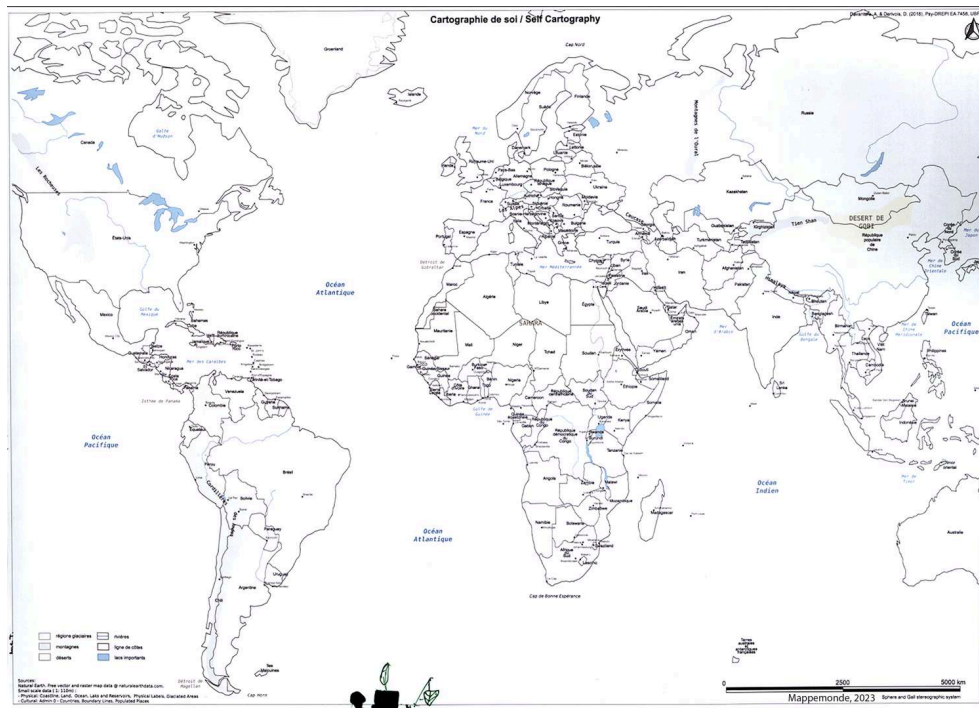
Cartographie de soi / Self Cartography

Devanne, A. & Delvoie, D. (2018), Psy-DREPI EA 7458, UBF

Groenland

Cap Nord

Islande

Golfe d'Hudson

Canada

Les Rocheuses

États-Unis

Mer du Nord

Suède

Finlande

Norvège

Russie

Montagnes de l'Oural

Royaume-Uni

Irlande

Pologne

Allemagne

Ukraine

France

Roumanie

Espagne

Portugal

Italie

Turquie

Grèce

Caucase

Kazakhstan

Mongolie

Ouzbékistan

Turkménistan

Tien Shan

DESERT DE GOBI

République populaire de Chine

Mer de Chine Orientale

Détroit de Gibraltar

Mer Méditerranée

Iran

Afghanistan

Pakistan

Himalaya

Océan Atlantique

Maroc

Algérie

Libye

Égypte

SAHARA

Arabie Saoudite

Oman

Mer d'Arabie

Inde

Golfe du Bengale

Mer de Chine Méridionale

Océan Pacifique

Golfe du Mexique

Mexico

Mer des Caraïbes

Mauritanie

Mali

Niger

Tchad

Soudan

Éthiopie

Somalie

Nigeria

Cameroun

Trinité-et-Tobago

Isthme de Panama

Venezuela

Colombie

Guyana

Suriname

Golfe de Guinée

Philippines

Indonésie

Océan Pacifique

République démocratique du Congo

Kenya

Tanzanie

Brésil

Pérou

Bolivie

Cordillère des Andes

Paraguay

Angola

Zambie

Mozambique

Madagascar

Océan Indien

Mer de Timor

Australie

Océan Atlantique

Namibie

Botswana

Afrique du Sud

Chili

Argentine

Cap de Bonne Espérance

Îles Malouines

Détroit de Magellan

Cap Horn

Terres australes et antarctiques françaises

régions glaciaires

montagnes

déserts

rivières

ligne de côtes

lacs importants

Sources:
Natural Earth. Free vector and raster map data @ naturalearthdata.com.
Small scale data (1:110m):
- Physical: Coastline, Land, Ocean, Lake and Reservoirs, Physical Labels, Glaciated Areas
- Cultural: Admin 0 - Countries, Boundary Lines, Populated Places

0

2500

5000 km

Mappemonde, 2023

Sphere and Gall stereographic system